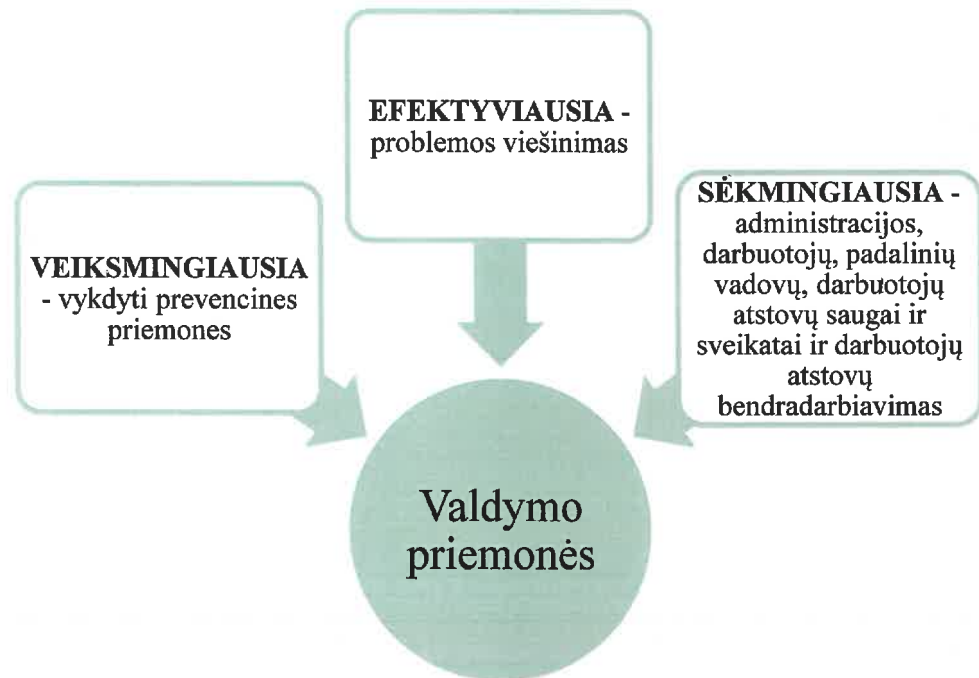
EFEKTYVIAUSIA - problemos viešinimas

VEIKSMINGIAUSIA - vykdyti prevencines priemones

SĖKMINGIAUSIA - administracijos, darbuotojų, padalinių vadovų, darbuotojų atstovų saugai ir sveikatai ir darbuotojų atstovų bendradarbiavimas

Valdymo priemonės